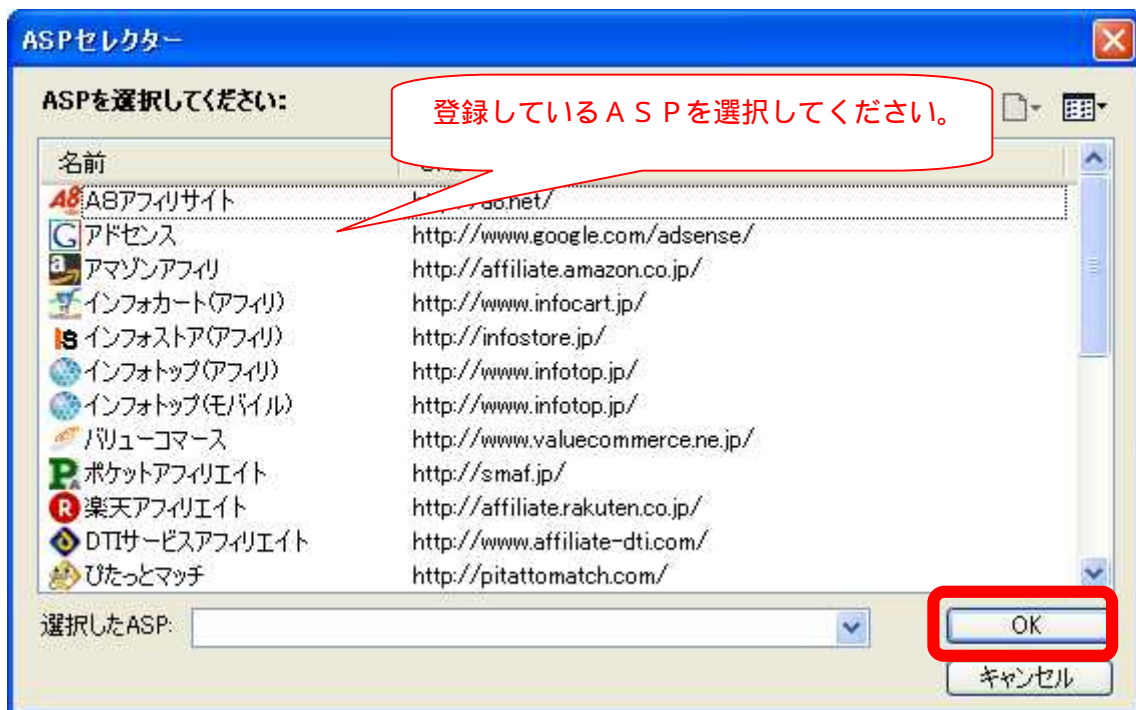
ASPセレクター

ASPを選択してください:

登録しているＡＳＰを選択してください。

| 名前 | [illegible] |
|---|---|
| A8アフィリサイト | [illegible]a8.net/ |
| アドセンス | http://www.google.com/adsense/ |
| アマゾンアフィリ | http://affiliate.amazon.co.jp/ |
| インフォカート(アフィリ) | http://www.infocart.jp/ |
| インフォストア(アフィリ) | http://infostore.jp/ |
| インフォトップ(アフィリ) | http://www.infotop.jp/ |
| インフォトップ(モバイル) | http://www.infotop.jp/ |
| バリューコマース | http://www.valuecommerce.ne.jp/ |
| ポケットアフィリエイト | http://smaf.jp/ |
| 楽天アフィリエイト | http://affiliate.rakuten.co.jp/ |
| DTIサービスアフィリエイト | http://www.affiliate-dti.com/ |
| ぴたっとマッチ | http://pitattomatch.com/ |

選択したASP:

OK

キャンセル